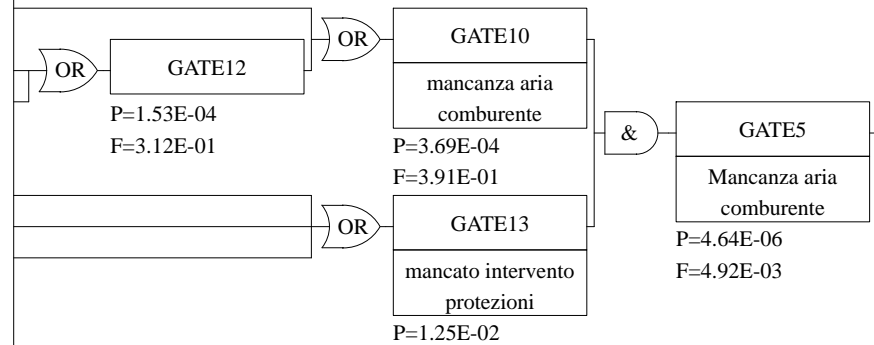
OR

GATE12

P=1.53E-04
F=3.12E-01

OR

GATE10

mancanza aria comburente

P=3.69E-04
F=3.91E-01

OR

GATE13

mancato intervento protezioni

P=1.25E-02

&

GATE5

Mancanza aria comburente

P=4.64E-06
F=4.92E-03